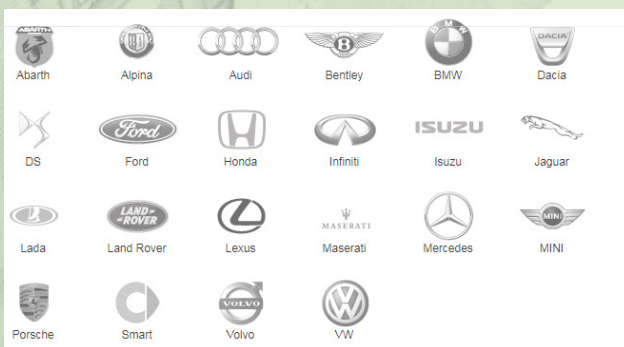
ABARTH
Abarth

Alpina

Audi

B
Bentley

B M W
BMW

DACIA
Dacia

DS

Ford
Ford

Honda

Infiniti

ISUZU
Isuzu

Jaguar

Lada

LAND ROVER
Land Rover

Lexus

MASERATI
Maserati

Mercedes

MINI
MINI

Porsche

Smart

VOLVO
Volvo

VW